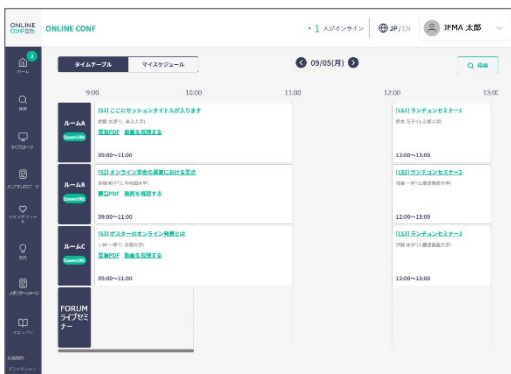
ONLINE CONF ONLINE CONF

• 1 人がオンライン JP / EN JFMA 太郎

3
ホーム

タイムテーブル マイスケジュール

09/05(月)

Q 検索

9:00 10:00 11:00 12:00 13:00

ルームA
Zoom URL

[S1] ここにセッションタイトルが入ります
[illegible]
要旨PDF 動画を視聴する
09:00〜11:00

[LS1] ランチョンセミナー1
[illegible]
12:00〜13:00

ルームB
Zoom URL

[S2] オンライン学会の運営に関する考察
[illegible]
要旨PDF 動画を視聴する
09:00〜11:00

[LS2] ランチョンセミナー2
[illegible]
12:00〜13:00

ルームC
Zoom URL

[S3] ポスターのオンライン発表とは
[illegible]
要旨PDF 動画を視聴する
09:00〜11:00

[LS3] ランチョンセミナー3
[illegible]
13:00〜11:00

FORUM ライブセミナー

検索
ライブストリーム
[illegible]
マイスケジュール
質問
ポスターセッション
マニュアル
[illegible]